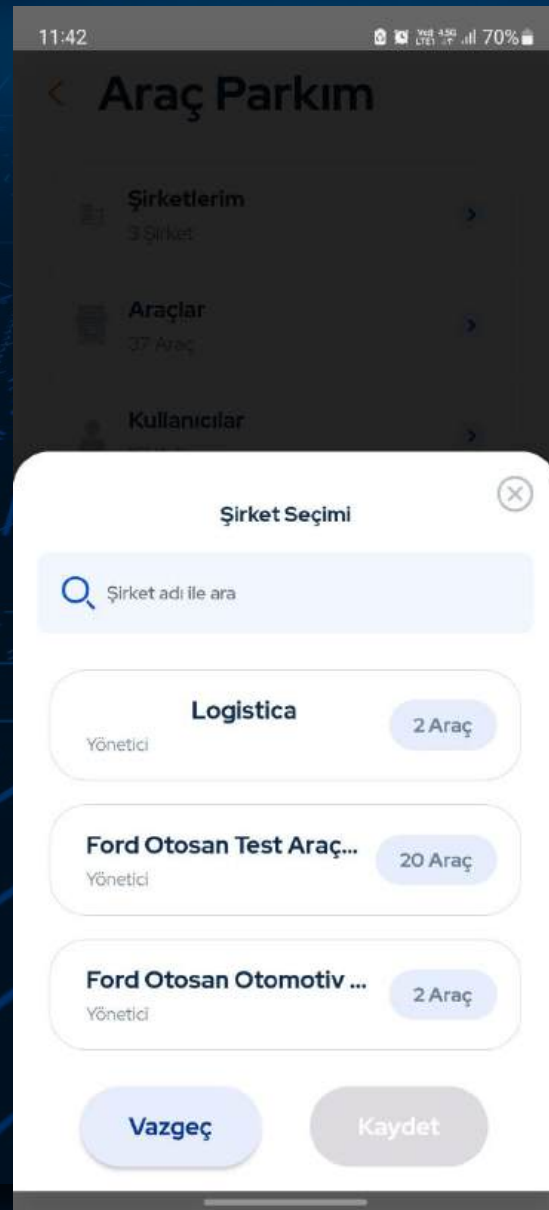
11:42 70%

Araç Parkım

Şirketlerim
3 Şirket

Araçlar
37 Araç

Kullanıcılar

Şirket Seçimi

Şirket adı ile ara

Logistica
Yönetici
2 Araç

Ford Otosan Test Araç...
Yönetici
20 Araç

Ford Otosan Otomotiv ...
Yönetici
2 Araç

Vazgeç

Kaydet